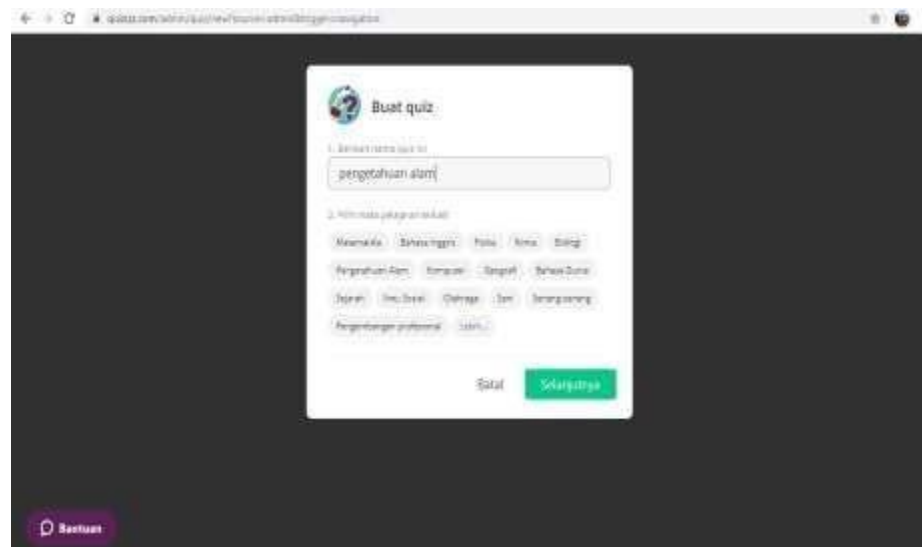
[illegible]

Buat quiz

1. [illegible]

pengetahuan alam

2. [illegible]

Matematika Bahasa Inggris Fisika Kimia Biologi

Pengetahuan Alam Komputer Geografi Bahasa Dunia

Sejarah Ilmu Sosial Olahraga Seni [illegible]

Pengembangan profesional Lain...

Batal Selanjutnya

Bantuan